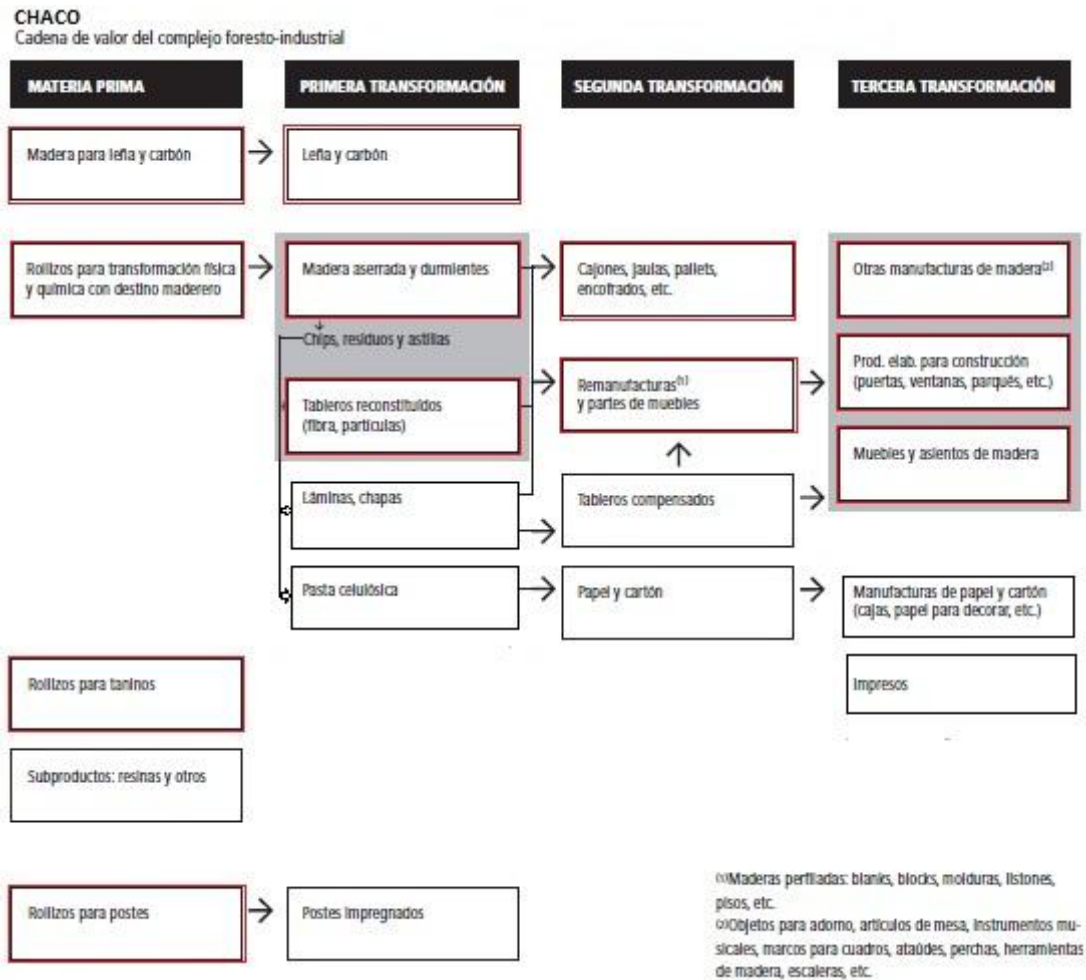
CHACO
Cadena de valor del complejo foresto-industrial

MATERIA PRIMA

PRIMERA TRANSFORMACIÓN

SEGUNDA TRANSFORMACIÓN

TERCERA TRANSFORMACIÓN

Madera para leña y carbón

Leña y carbón

Rollizos para transformación física y química con destino maderero

Madera aserrada y durmientes

Cajones, jaulas, pallets, encofrados, etc.

Otras manufacturas de madera$^{(2)}$

Chips, residuos y astillas

Tableros reconstituidos (fibra, partículas)

Remanufacturas$^{(1)}$ y partes de muebles

Prod. elab. para construcción (puertas, ventanas, parqués, etc.)

Muebles y asientos de madera

Láminas, chapas

Tableros compensados

Pasta celulósica

Papel y cartón

Manufacturas de papel y cartón (cajas, papel para decorar, etc.)

Rollizos para taninos

Impresos

Subproductos: resinas y otros

Rollizos para postes

Postes impregnados

(1)Maderas perfiladas: blanks, blocks, molduras, listones, pisos, etc.
(2)Objetos para adorno, artículos de mesa, instrumentos musicales, marcos para cuadros, ataúdes, perchas, herramientas de madera, escaleras, etc.